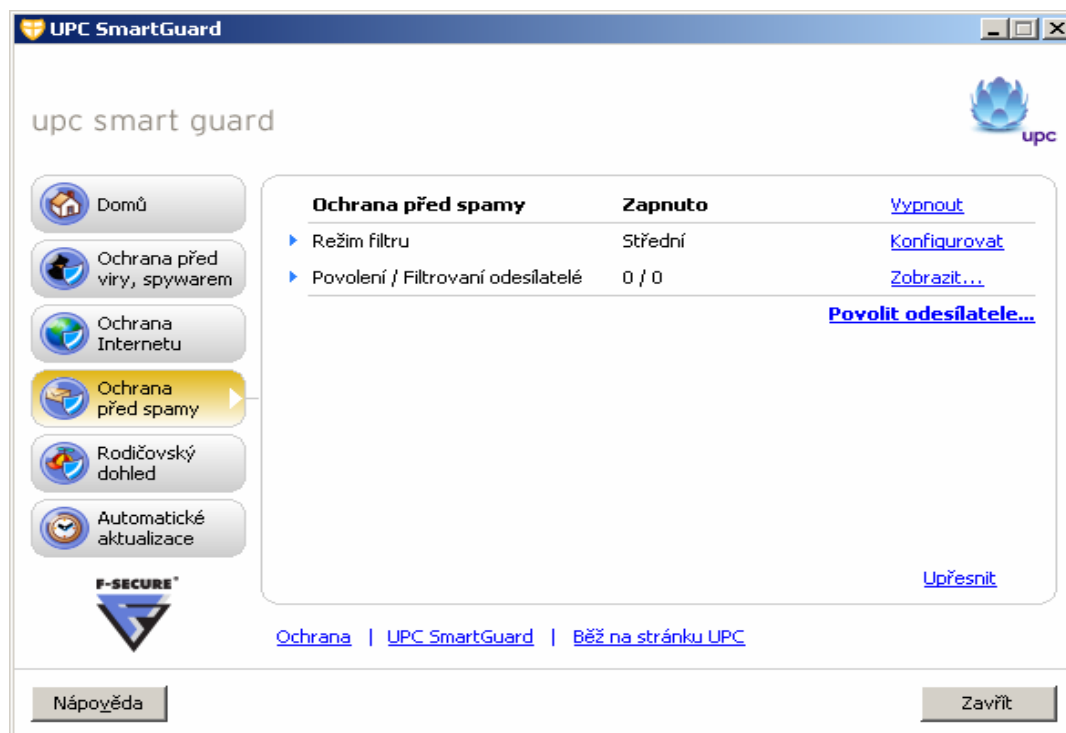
UPC SmartGuard

upc smart guard

upc

Domů

Ochrana před viry, spywarem

Ochrana Internetu

Ochrana před spamy

Rodičovský dohled

Automatické aktualizace

F-SECURE

| Ochrana před spamy | Zapnuto | Vypnout |
|---|---|---|
| Režim filtru | Střední | Konfigurovat |
| Povolení / Filtrovaní odesílatelé | 0 / 0 | Zobrazit... |

Povolit odesílatele...

Upřesnit

Ochrana | UPC SmartGuard | Běž na stránku UPC

Nápověda

Zavřít